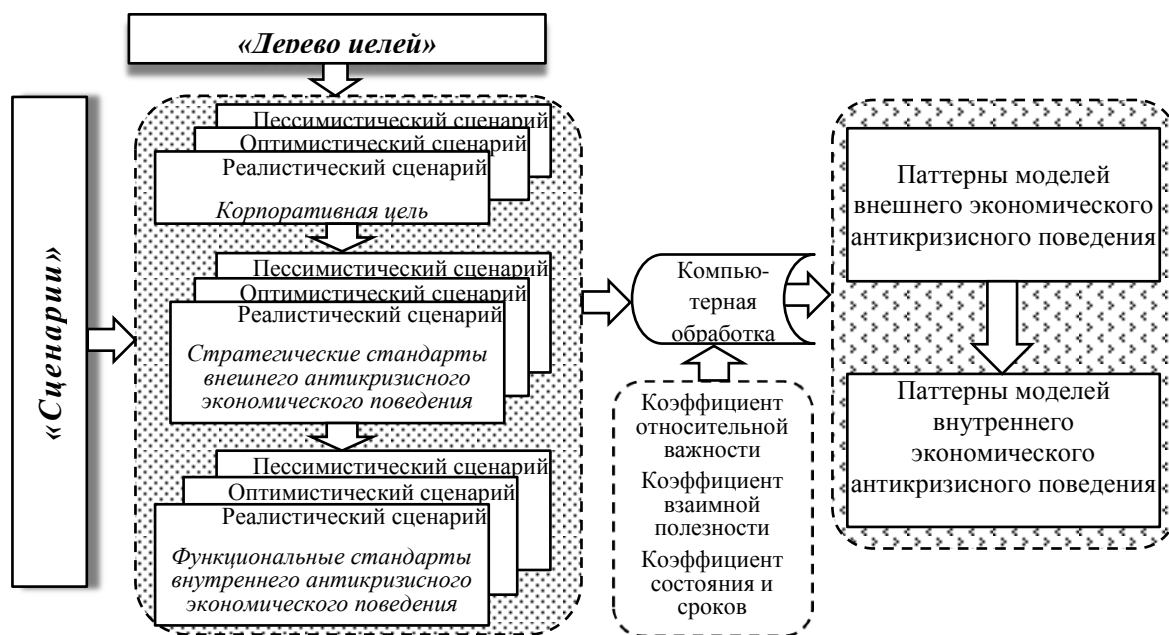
«Дерево целей»

«Сценарии»

Пессимистический сценарий
Оптимистический сценарий
Реалистический сценарий
Корпоративная цель

Пессимистический сценарий
Оптимистический сценарий
Реалистический сценарий
Стратегические стандарты внешнего антикризисного экономического поведения

Пессимистический сценарий
Оптимистический сценарий
Реалистический сценарий
Функциональные стандарты внутреннего антикризисного экономического поведения

Компьютерная обработка

Коэффициент относительной важности
Коэффициент взаимной полезности
Коэффициент состояния и сроков

Паттерны моделей внешнего экономического антикризисного поведения

Паттерны моделей внутреннего экономического антикризисного поведения